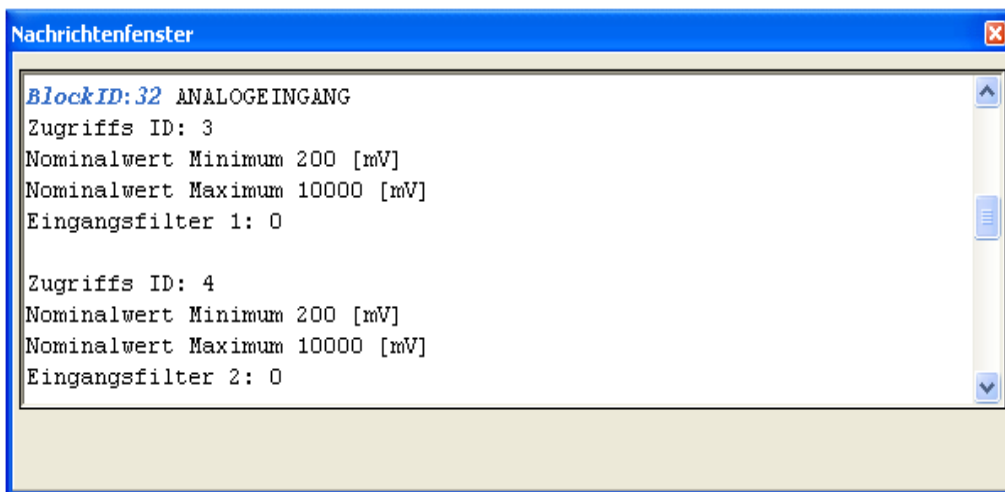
Nachrichtenfenster

BlockID: 32 ANALOGEINGANG
Zugriffs ID: 3
Nominalwert Minimum 200 [mV]
Nominalwert Maximum 10000 [mV]
Eingangsfilter 1: 0

Zugriffs ID: 4
Nominalwert Minimum 200 [mV]
Nominalwert Maximum 10000 [mV]
Eingangsfilter 2: 0